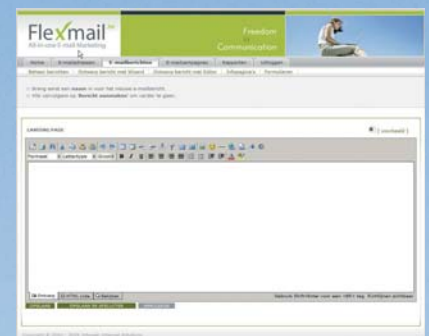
Flexmail
All-in-one E-mail Marketing

Freedom
Communication

Home
E-mailadressen
E-mailberichten
E-mailcampagnes
Rapporten
Uitloggen

Ontwerp bericht met Wizard
Ontwerp bericht met Editor
Inlogpagina's
Formulieren

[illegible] naam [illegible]
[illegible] Bericht aanmaken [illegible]

LANDING PAGE
[voorbeeld]

Format
Lettertype
Grootte

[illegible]
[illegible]

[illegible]
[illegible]